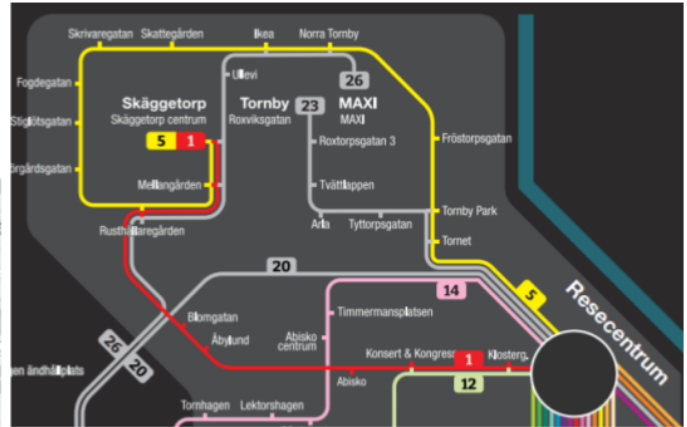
Skrivaregatan Skattegården Ikea Norra Tornby

Fogdegatan

Stiglötsgatan

örgårdsgatan

Ullevi

26

Skäggetorp
Skäggetorp centrum

Tornby
Roxviksgatan

23

MAXI
MAXI

5 1

Roxtorpsgatan 3

Fröstorpsgatan

Mellangården

Tvättlappen

Rusthållaregården

Tornby Park

Arla Tyttorpsgatan

Tornet

20

5

Resecentrum

14

Blomgatan

Timmermansplatsen

Åbylund

Abisko centrum

26

20

Konsert & Kongress

1

Klosterg.

Abisko

12

gen ändhållplats

Tornhagen Lektorshagen